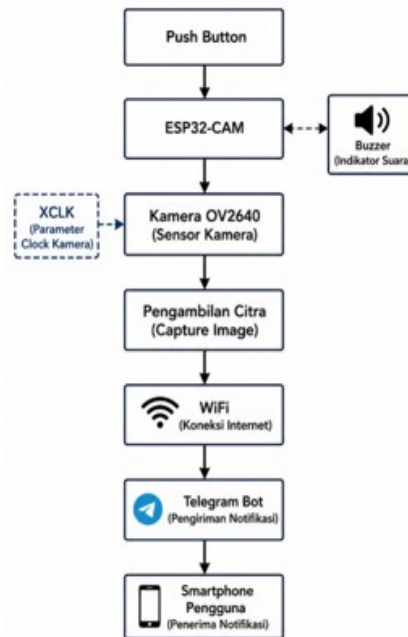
Push Button

ESP32-CAM

Buzzer
(Indikator Suara)

XCLK
(Parameter Clock Kamera)

Kamera OV2640
(Sensor Kamera)

Pengambilan Citra
(Capture Image)

WiFi
(Koneksi Internet)

Telegram Bot
(Pengiriman Notifikasi)

Smartphone Pengguna
(Penerima Notifikasi)